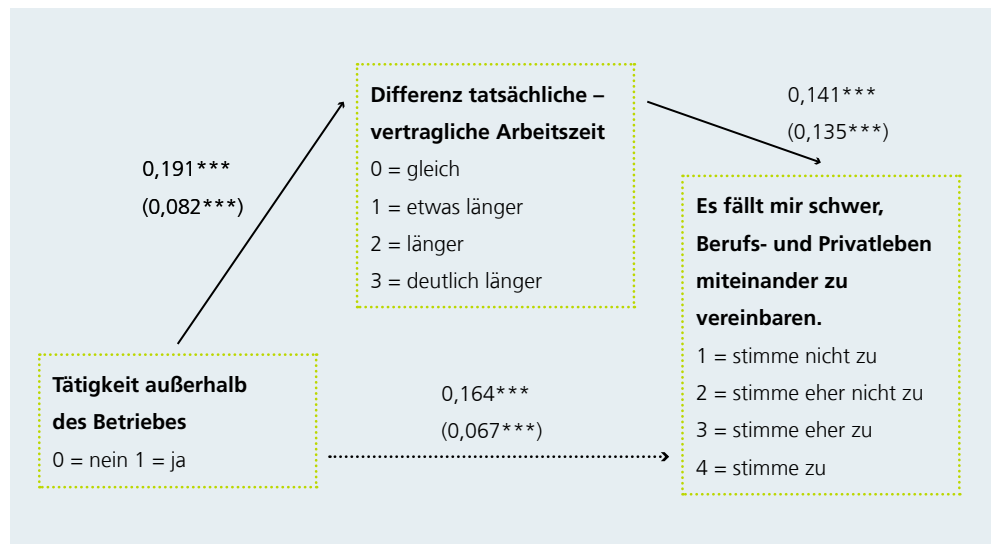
0,191***
(0,082***)

Differenz tatsächliche – vertragliche Arbeitszeit
0 = gleich
1 = etwas länger
2 = länger
3 = deutlich länger

0,141***
(0,135***)

Es fällt mir schwer, Berufs- und Privatleben miteinander zu vereinbaren.
1 = stimme nicht zu
2 = stimme eher nicht zu
3 = stimme eher zu
4 = stimme zu

Tätigkeit außerhalb des Betriebes
0 = nein 1 = ja

0,164***
(0,067***)